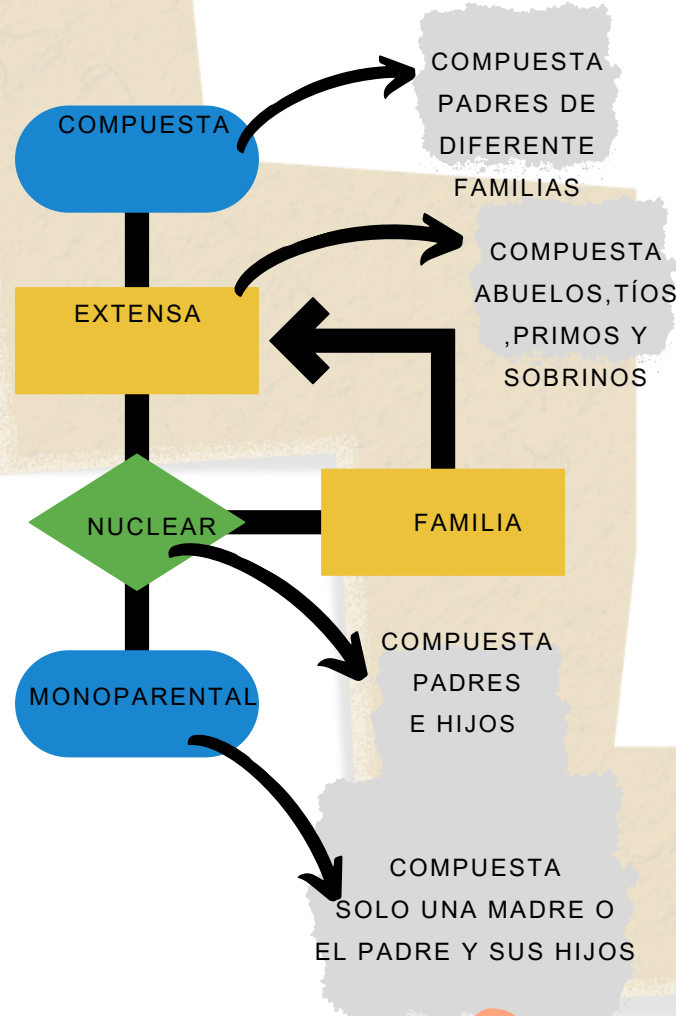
COMPUESTA

COMPUESTA PADRES DE DIFERENTE FAMILIAS

EXTENSA

COMPUESTA ABUELOS,TÍOS ,PRIMOS Y SOBRINOS

NUCLEAR

FAMILIA

COMPUESTA PADRES E HIJOS

MONOPARENTAL

COMPUESTA SOLO UNA MADRE O EL PADRE Y SUS HIJOS